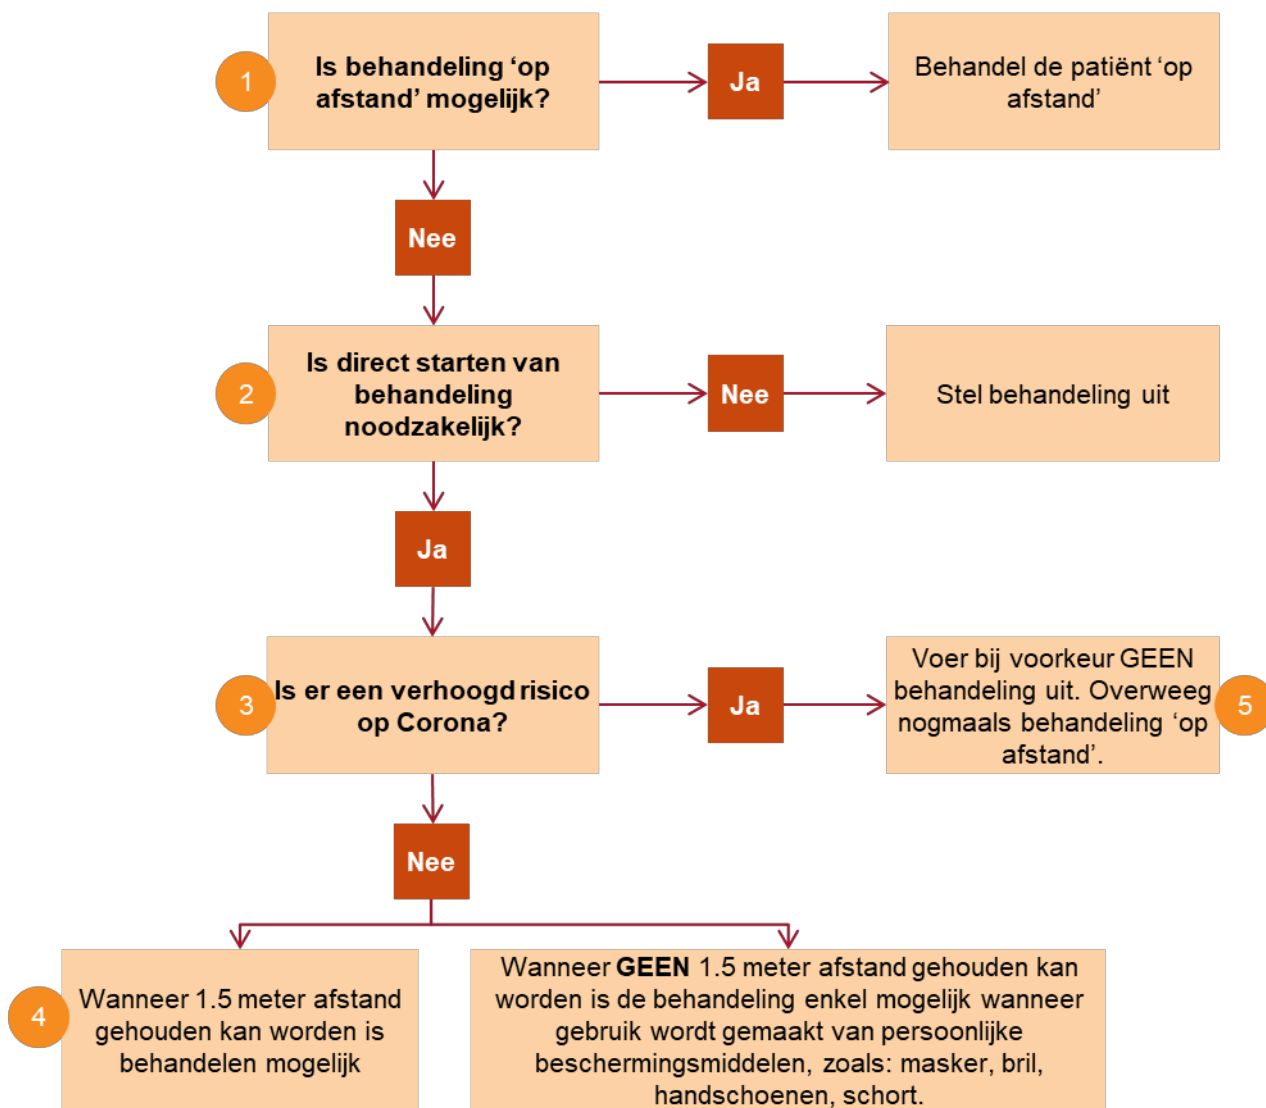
1

Is behandeling ‘op afstand’ mogelijk?

Ja

Behandel de patiënt ‘op afstand’

Nee

2

Is direct starten van behandeling noodzakelijk?

Nee

Stel behandeling uit

Ja

3

Is er een verhoogd risico op Corona?

Ja

Voer bij voorkeur GEEN behandeling uit. Overweeg nogmaals behandeling ‘op afstand’.

5

Nee

4

Wanneer 1.5 meter afstand gehouden kan worden is behandelen mogelijk

Wanneer **GEEN** 1.5 meter afstand gehouden kan worden is de behandeling enkel mogelijk wanneer gebruik wordt gemaakt van persoonlijke beschermingsmiddelen, zoals: masker, bril, handschoenen, schort.